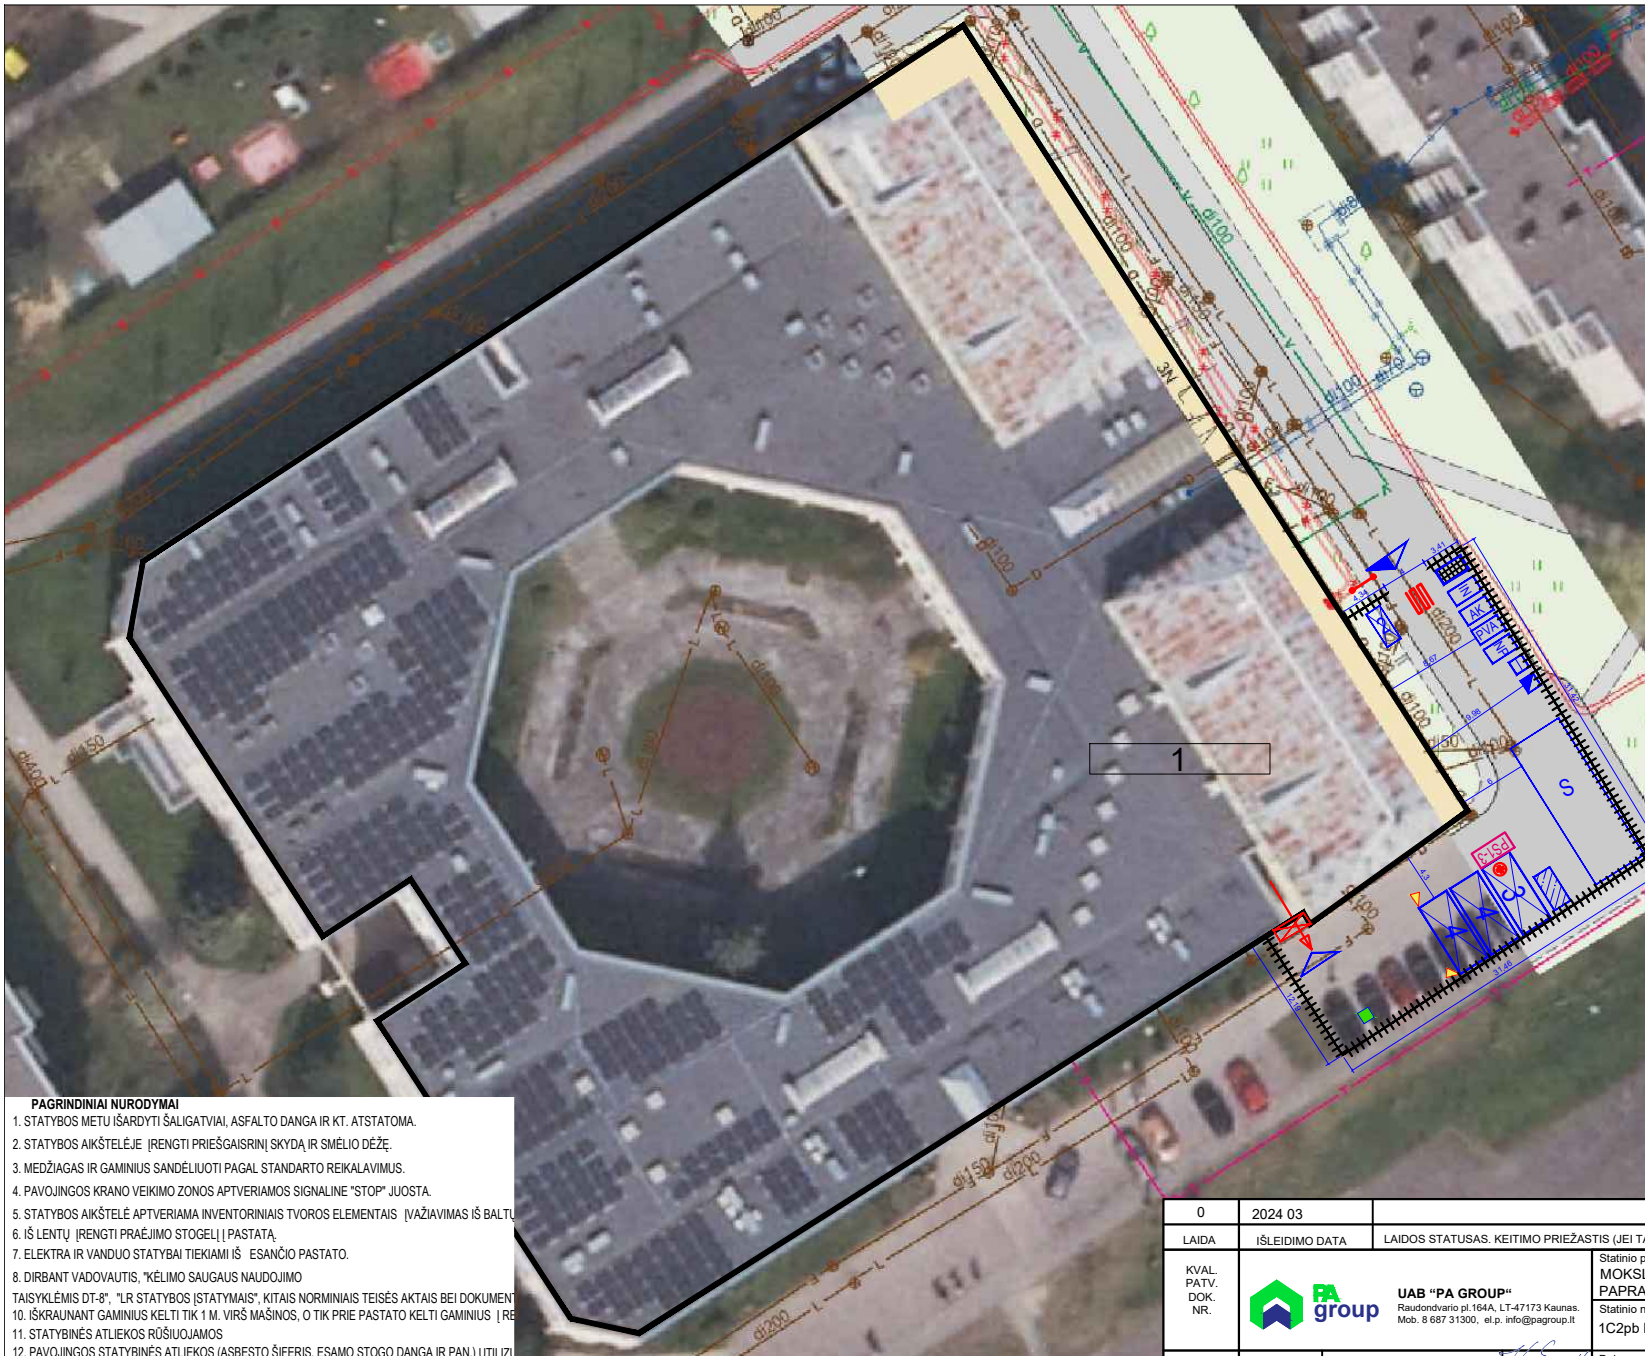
1

S

PAGRINDINIAI NURODYMAI
1. STATYBOS METU IŠARDYTI ŠALIGATVIAI, ASFALTO DANGA IR KT. ATSTATOMA.
2. STATYBOS AIKŠTELĖJE ĮRENGTI PRIEŠGAISRINĮ SKYDĄ IR SMĖLIO DĖŽĘ.
3. MEDŽIAGAS IR GAMINIUS SANDĖLIUOTI PAGAL STANDARTO REIKALAVIMUS.
4. PAVOJINGOS KRANO VEIKIMO ZONOS APTVERIAMOS SIGNALINE "STOP" JUOSTA.
5. STATYBOS AIKŠTELĖ APTVERIAMA INVENTORINIAIS TVOROS ELEMENTAIS ĮVAŽIAVIMAS IŠ BALTŲ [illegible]
6. IŠ LENTŲ ĮRENGTI PRAĖJIMO STOGELĮ Į PASTATĄ.
7. ELEKTRA IR VANDUO STATYBAI TIEKIAMI IŠ ESANČIO PASTATO.
8. DIRBANT VADOVAUTIS, "KĖLIMO SAUGAUS NAUDOJIMO TAISYKLĖMIS DT-8", "LR STATYBOS ĮSTATYMAIS", KITAIS NORMINIAIS TEISĖS AKTAIS BEI DOKUMEN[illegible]
10. IŠKRAUNANT GAMINIUS KELTI TIK 1 M. VIRŠ MAŠINOS, O TIK PRIE PASTATO KELTI GAMINIUS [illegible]
11. STATYBINĖS ATLIEKOS RŪŠIUOJAMOS
12. PAVOJINGOS STATYBINĖS ATLIEKOS (ASBESTO ŠIFERIS, ESAMO STOGO DANGA IR PAN.) UTILIZ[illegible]

| 0 | 2024 03 | |
|---|---|---|
| LAIDA | IŠLEIDIMO DATA | LAIDOS STATUSAS. KEITIMO PRIEŽASTIS (JEI T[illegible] |

KVAL. PATV. DOK. NR.

PA group

UAB "PA GROUP"
Raudondvario pl.164A, LT-47173 Kaunas.
Mob. 8 687 31300, el.p. info@pagroup.lt

Statinio p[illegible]
MOKS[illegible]
PAPRA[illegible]
Statinio n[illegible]
1C2pb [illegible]